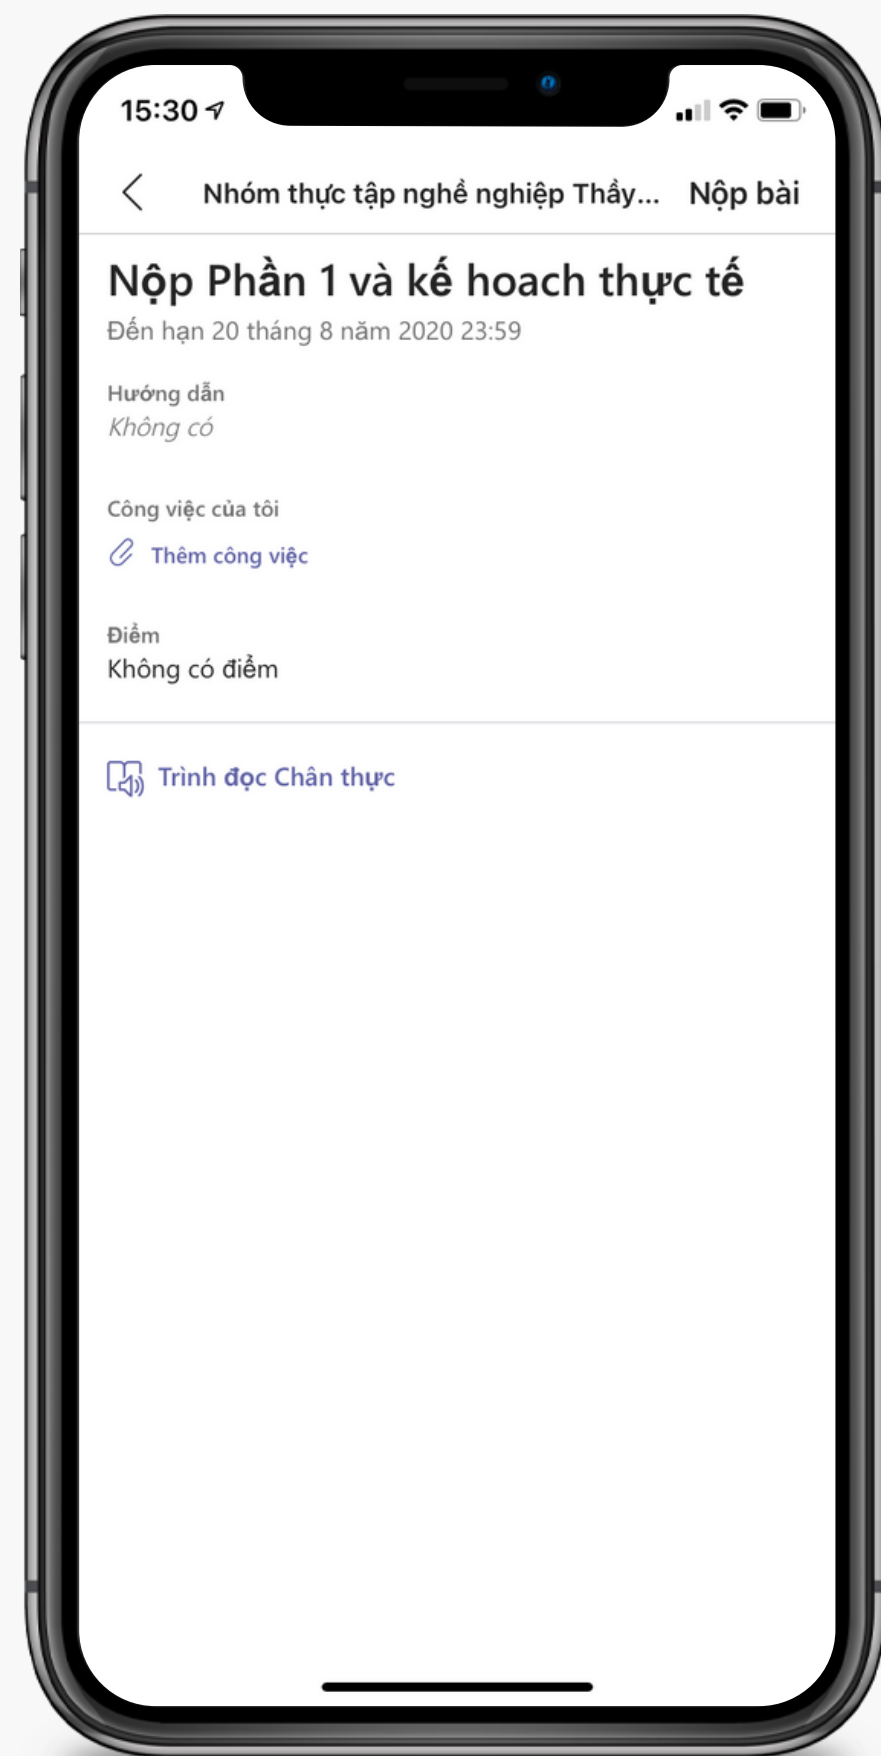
15:30

Nhóm thực tập nghề nghiệp Thầy... Nộp bài

Nộp Phần 1 và kế hoach thực tế
Đến hạn 20 tháng 8 năm 2020 23:59

Hướng dẫn
Không có

Công việc của tôi
Thêm công việc

Điểm
Không có điểm

Trình đọc Chân thực